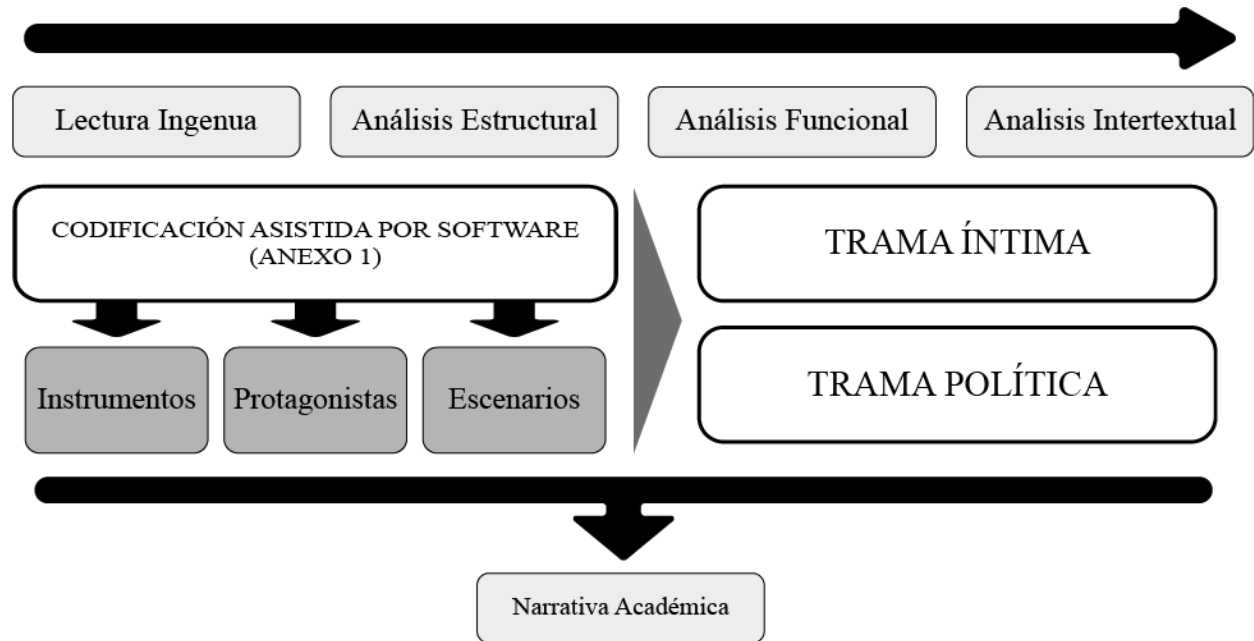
Lectura Ingenua

Análisis Estructural

Análisis Funcional

Analisis Intertextual

CODIFICACIÓN ASISTIDA POR SOFTWARE (ANEXO 1)

Instrumentos

Protagonistas

Escenarios

TRAMA ÍNTIMA

TRAMA POLÍTICA

Narrativa Académica